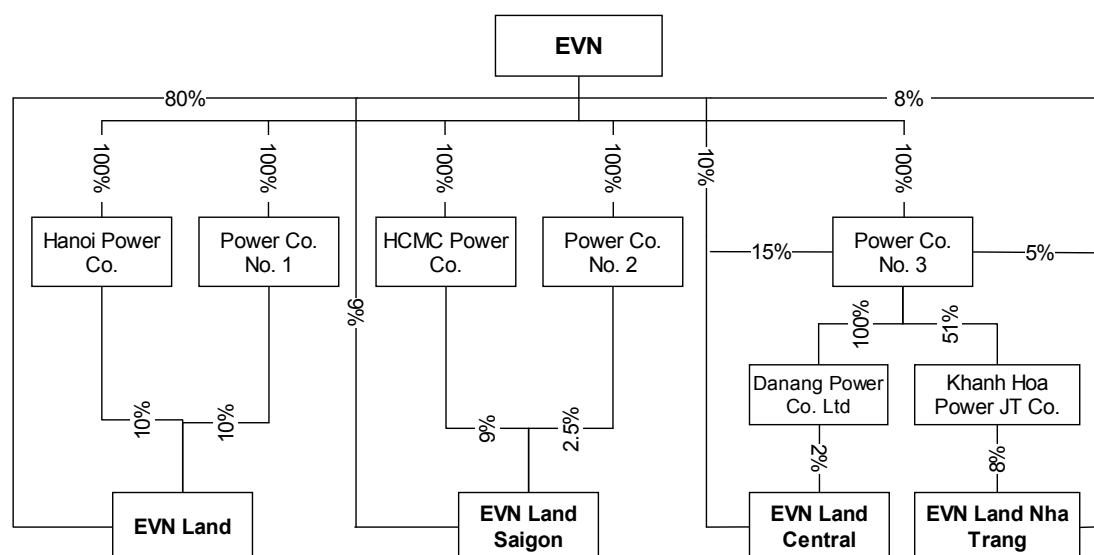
EVN

80%

8%

100%

100%

100%

100%

10%

100%

Hanoi Power Co.

Power Co. No. 1

HCMC Power Co.

Power Co. No. 2

15%

Power Co. No. 3

5%

%6

100%

51%

Danang Power Co. Ltd

Khanh Hoa Power JT Co.

10%

10%

9%

2.5%

2%

8%

EVN Land

EVN Land Saigon

EVN Land Central

EVN Land Nha Trang